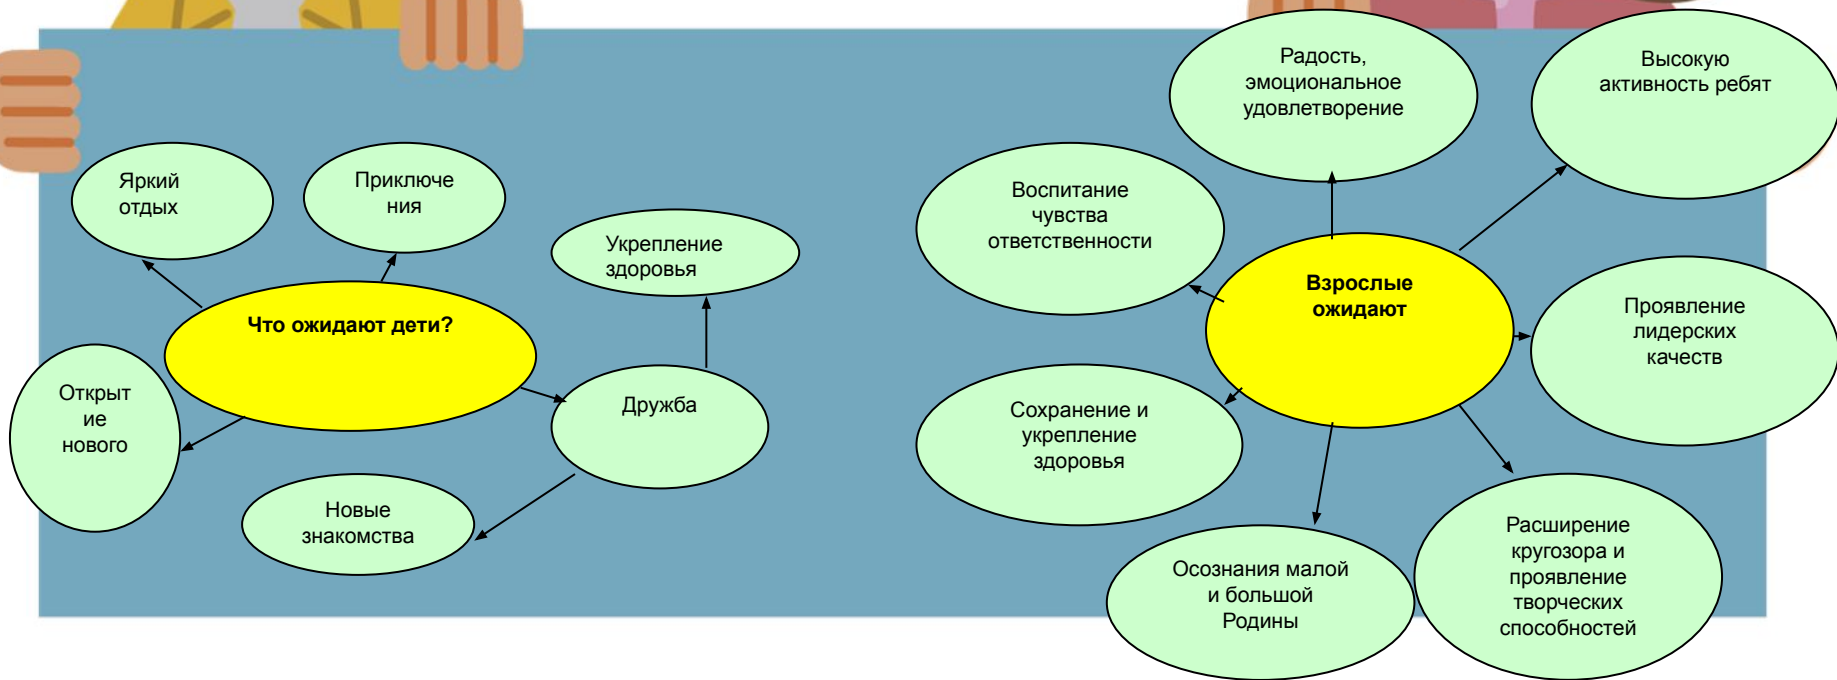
Яркий отдых

Приключе ния

Укрепление здоровья

Что ожидают дети?

Открыт ие нового

Дружба

Новые знакомства

Радость, эмоциональное удовлетворение

Высокую активность ребят

Воспитание чувства ответственности

Взрослые ожидают

Проявление лидерских качеств

Сохранение и укрепление здоровья

Осознания малой и большой Родины

Расширение кругозора и проявление творческих способностей